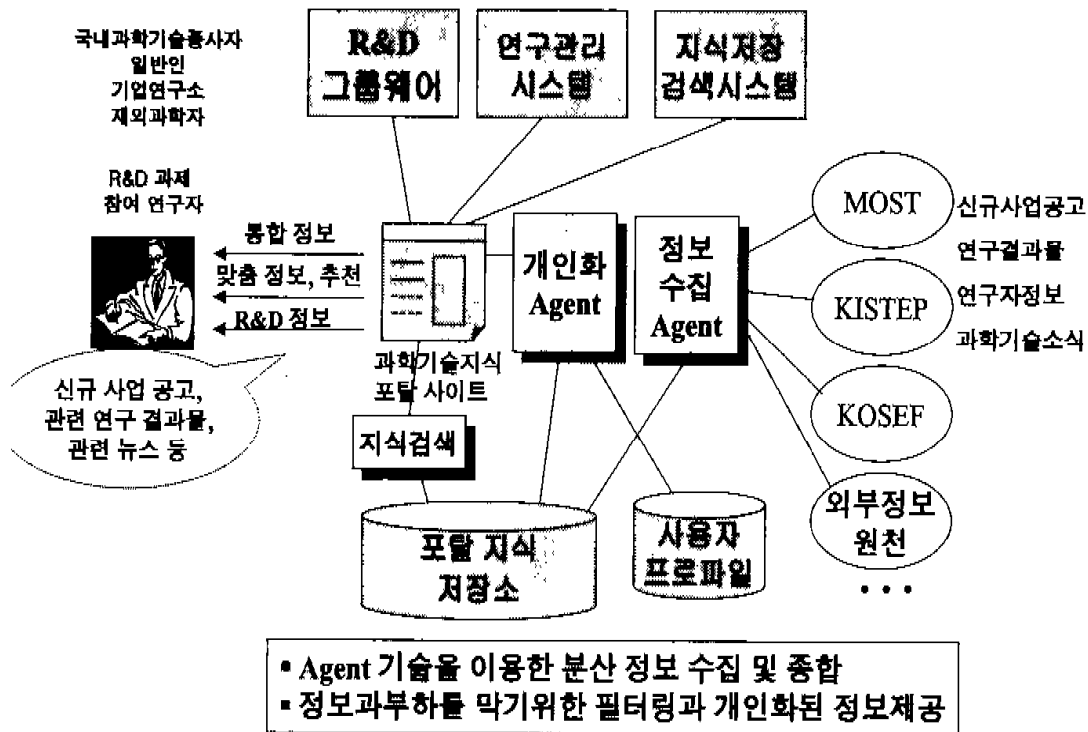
국내과학기술종사자
일반인
기업연구소
재외과학자

R&D 그룹웨어

연구관리 시스템

지식저장 검색시스템

R&D 과제 참여 연구자

통합 정보
맞춤 정보, 추천
R&D 정보

신규 사업 공고, 관련 연구 결과물, 관련 뉴스 등

과학기술지식 포탈 사이트

개인화 Agent

정보 수집 Agent

MOST
KISTEP
KOSEF
외부정보 원천
• • •

신규사업공고
연구결과물
연구자정보
과학기술소식

지식검색

포탈 지식 저장소

사용자 프로파일

• Agent 기술을 이용한 분산 정보 수집 및 종합
• 정보과부하를 막기위한 필터링과 개인화된 정보제공